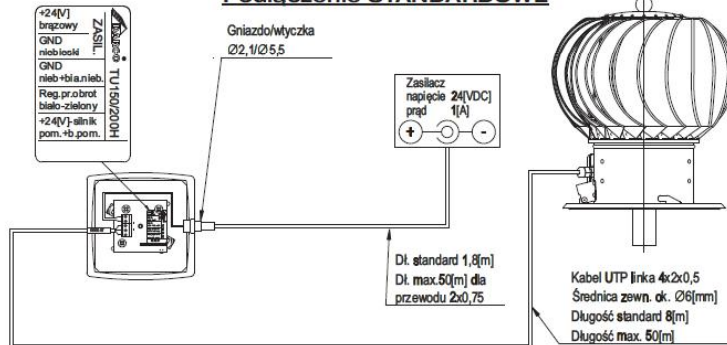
Podłączenie STANDARDOWE

+24[V] brązowy
GND niebieski
GND nieb+bia.nieb.
Reg.pr.obrot biało-zielony
+24[V]-silnik pom.+b.pom.

ZASIL.
TU150/200H

Gniazdo/wtyczka
Ø2,1/Ø5,5

Zasilacz
napięcie 24[VDC]
prąd 1[A]
+
-

Dł. standard 1,8[m]
Dł. max.50[m] dla przewodu 2x0,75

Kabel UTP linka 4x2x0,5
Średnica zewn. ok. Ø6[mm]
Długość standard 8[m]
Długość max. 50[m]